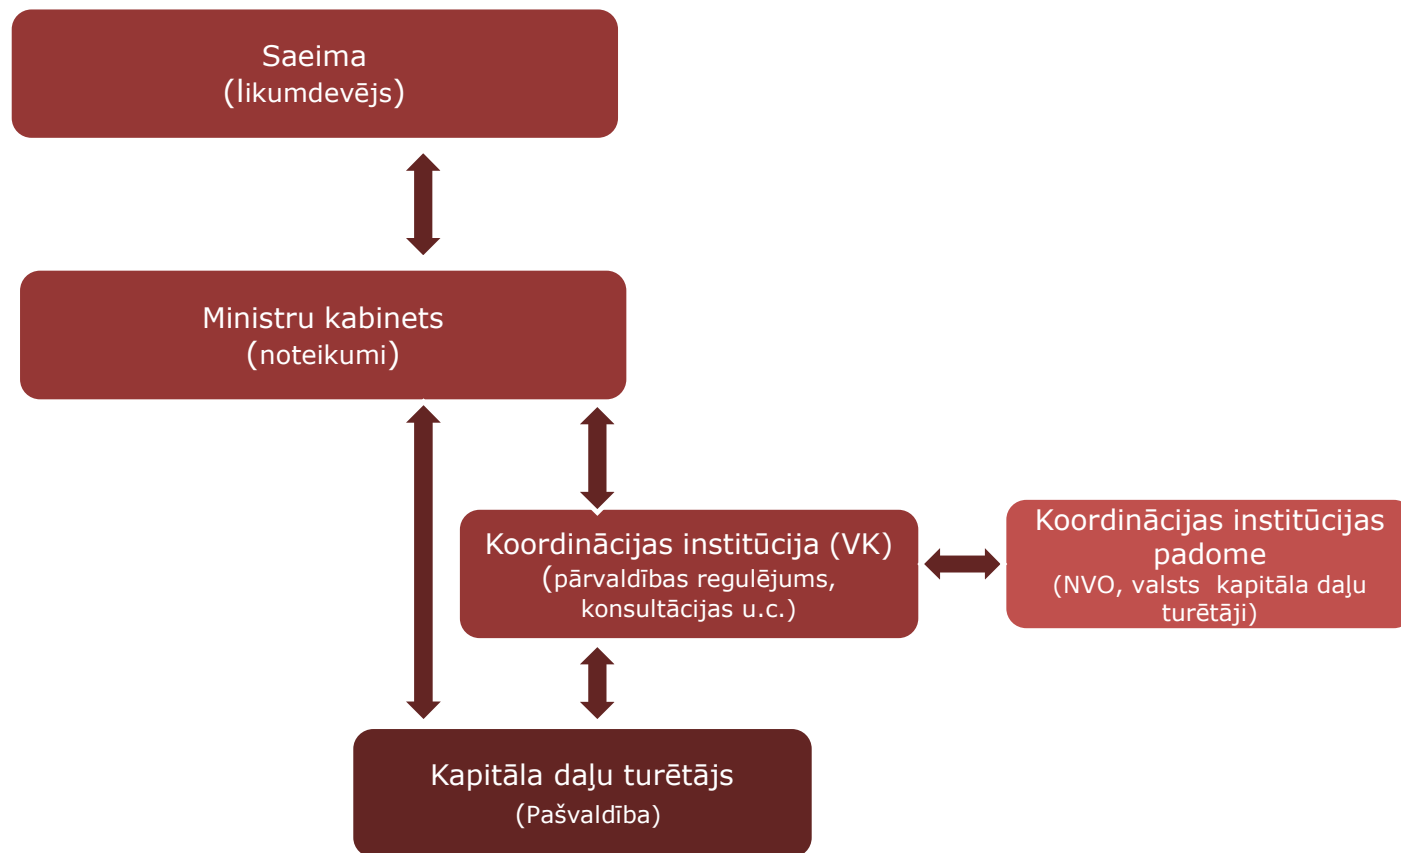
Saeima
(likumdevējs)

Ministru kabinets
(noteikumi)

Koordinācijas institūcija (VK)
(pārvaldības regulējums, konsultācijas u.c.)

Koordinācijas institūcijas padome
(NVO, valsts kapitāla daļu turētāji)

Kapitāla daļu turētājs
(Pašvaldība)